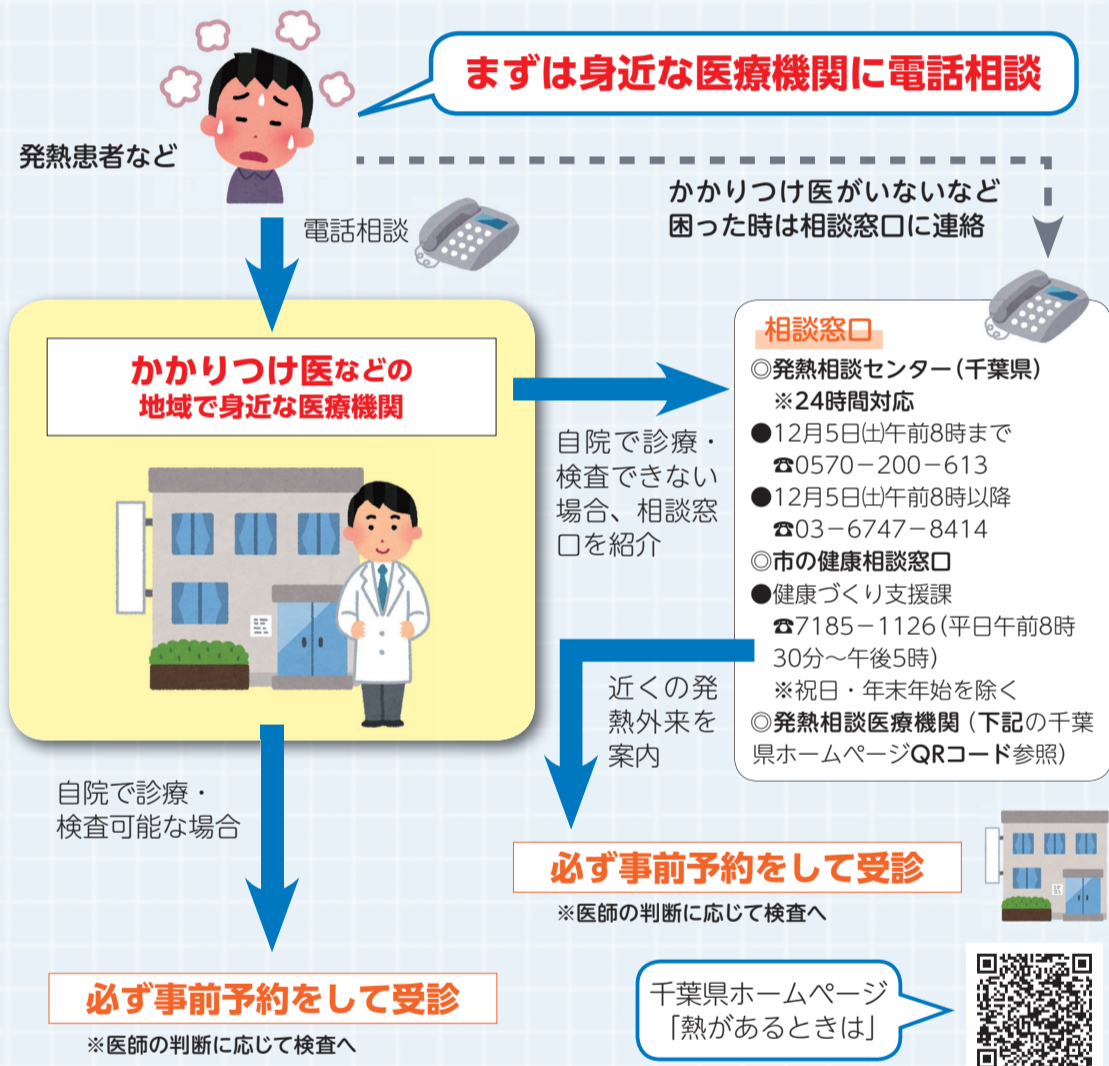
まずは身近な医療機関に電話相談

発熱患者など

かかりつけ医がいないなど
困った時は相談窓口に連絡

電話相談

かかりつけ医などの
地域で身近な医療機関

自院で診療・検査できない場合、相談窓口を紹介

相談窓口
◎発熱相談センター（千葉県）
※24時間対応
●12月5日(土)午前8時まで
☎0570－200－613
●12月5日(土)午前8時以降
☎03－6747－8414
◎市の健康相談窓口
●健康づくり支援課
☎7185－1126（平日午前8時30分～午後5時）
※祝日・年末年始を除く
◎発熱相談医療機関（下記の千葉県ホームページQRコード参照）

近くの発熱外来を案内

自院で診療・検査可能な場合

必ず事前予約をして受診
※医師の判断に応じて検査へ

必ず事前予約をして受診
※医師の判断に応じて検査へ

千葉県ホームページ
「熱があるときは」